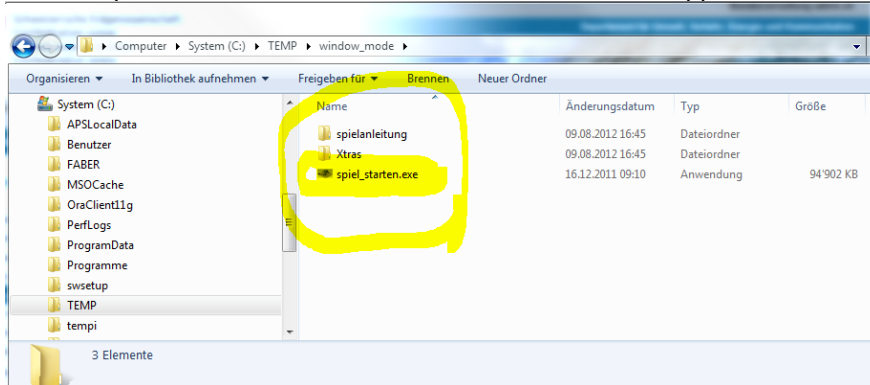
Computer ▸ System (C:) ▸ TEMP ▸ window_mode ▸

Organisieren ▾ In Bibliothek aufnehmen ▾ Freigeben für ▾ Brennen Neuer Ordner

System (C:)
APSLocalData
Benutzer
FABER
MSOCache
OraClient11g
PerfLogs
ProgramData
Programme
swsetup
TEMP
tempi

| Name | Änderungsdatum | Typ | Größe |
|---|---|---|---|
| spielanleitung | 09.08.2012 16:45 | Dateiordner | |
| Xtras | 09.08.2012 16:45 | Dateiordner | |
| spiel_starten.exe | 16.12.2011 09:10 | Anwendung | 94'902 KB |

3 Elemente